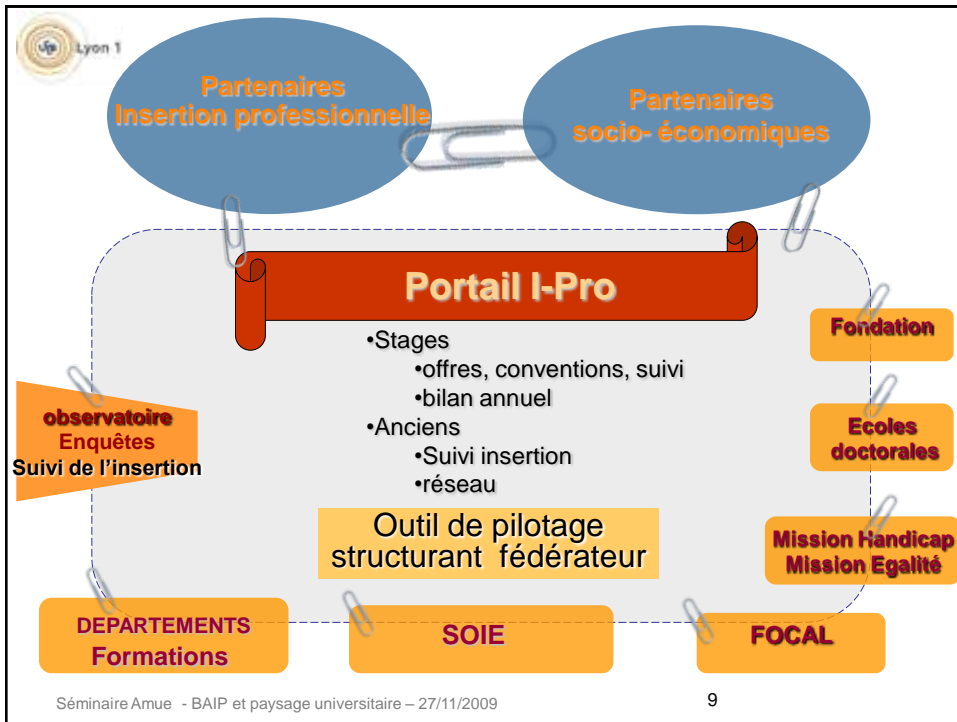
Lyon 1

Partenaires
Insertion professionnelle

Partenaires
socio- économiques

Portail I-Pro

•Stages
•offres, conventions, suivi
•bilan annuel
•Anciens
•Suivi insertion
•réseau

Outil de pilotage
structurant fédérateur

observatoire
Enquêtes
Suivi de l'insertion

Fondation

Ecoles
doctorales

Mission Handicap
Mission Egalité

DEPARTEMENTS
Formations

SOIE

FOCAL

Séminaire Amue - BAIP et paysage universitaire – 27/11/2009

9